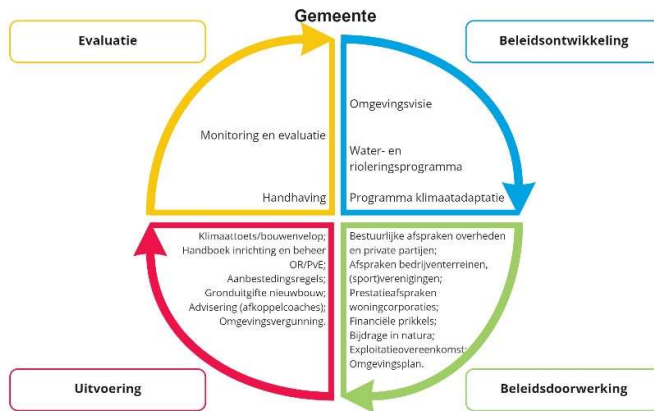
Gemeente

Evaluatie

Beleidsontwikkeling

Monitoring en evaluatie

Handhaving

Omgevingsvisie

Water- en rioleringsprogramma

Programma klimaatadaptatie

Klimaattoets/bouwenvelop;
Handboek inrichting en beheer OR/PvE;
Aanbestedingsregels;
Gronduitgifte nieuwbouw;
Advisering (afkoppelcoaches);
Omgevingsvergunning.

Bestuurlijke afspraken overheden en private partijen;
Afspraken bedrijventerreinen, (sport)verenigingen;
Prestatieafspraken woningcorporaties;
Financiële prikkels;
Bijdrage in natura;
Exploitatieovereenkomst;
Omgevingsplan.

Uitvoering

Beleidsdoorwerking